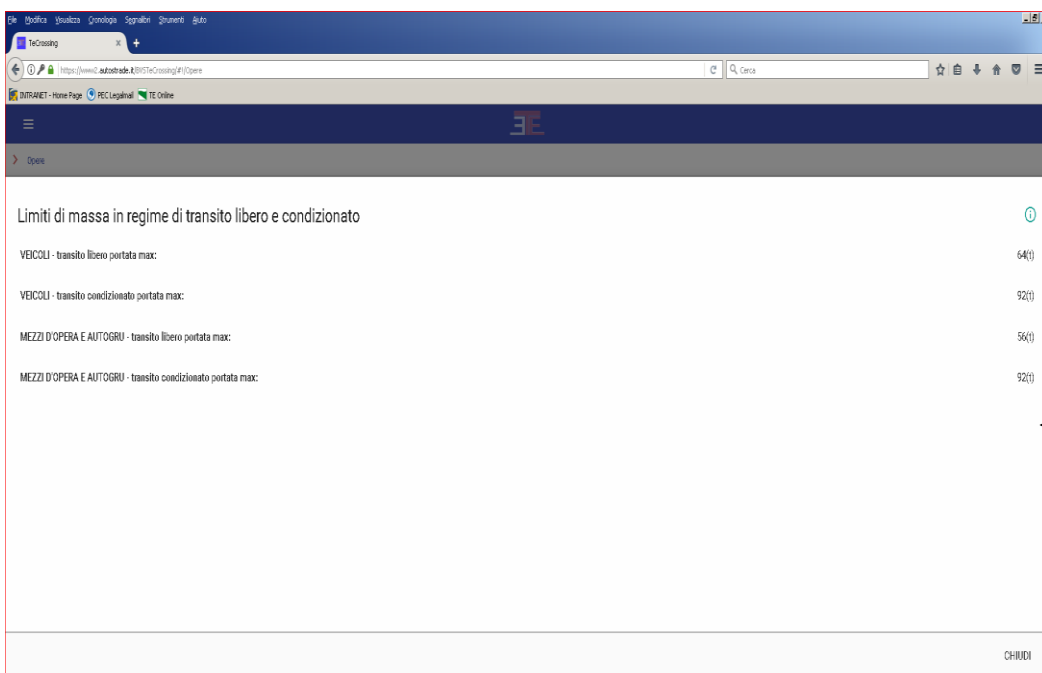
File Modifica Visualizza Cronologia Segnalibri Strumenti Aiuto

TeCrossing

https://www2.autostrade.it/BVSTeCrossing/#!/Opere

Cerca

INTRANET - Home Page PEC Legalmail TE Online

Opere

Limiti di massa in regime di transito libero e condizionato

VEICOLI - transito libero portata max: 64(t)

VEICOLI - transito condizionato portata max: 92(t)

MEZZI D'OPERA E AUTOGRU - transito libero portata max: 56(t)

MEZZI D'OPERA E AUTOGRU - transito condizionato portata max: 92(t)

CHIUDI